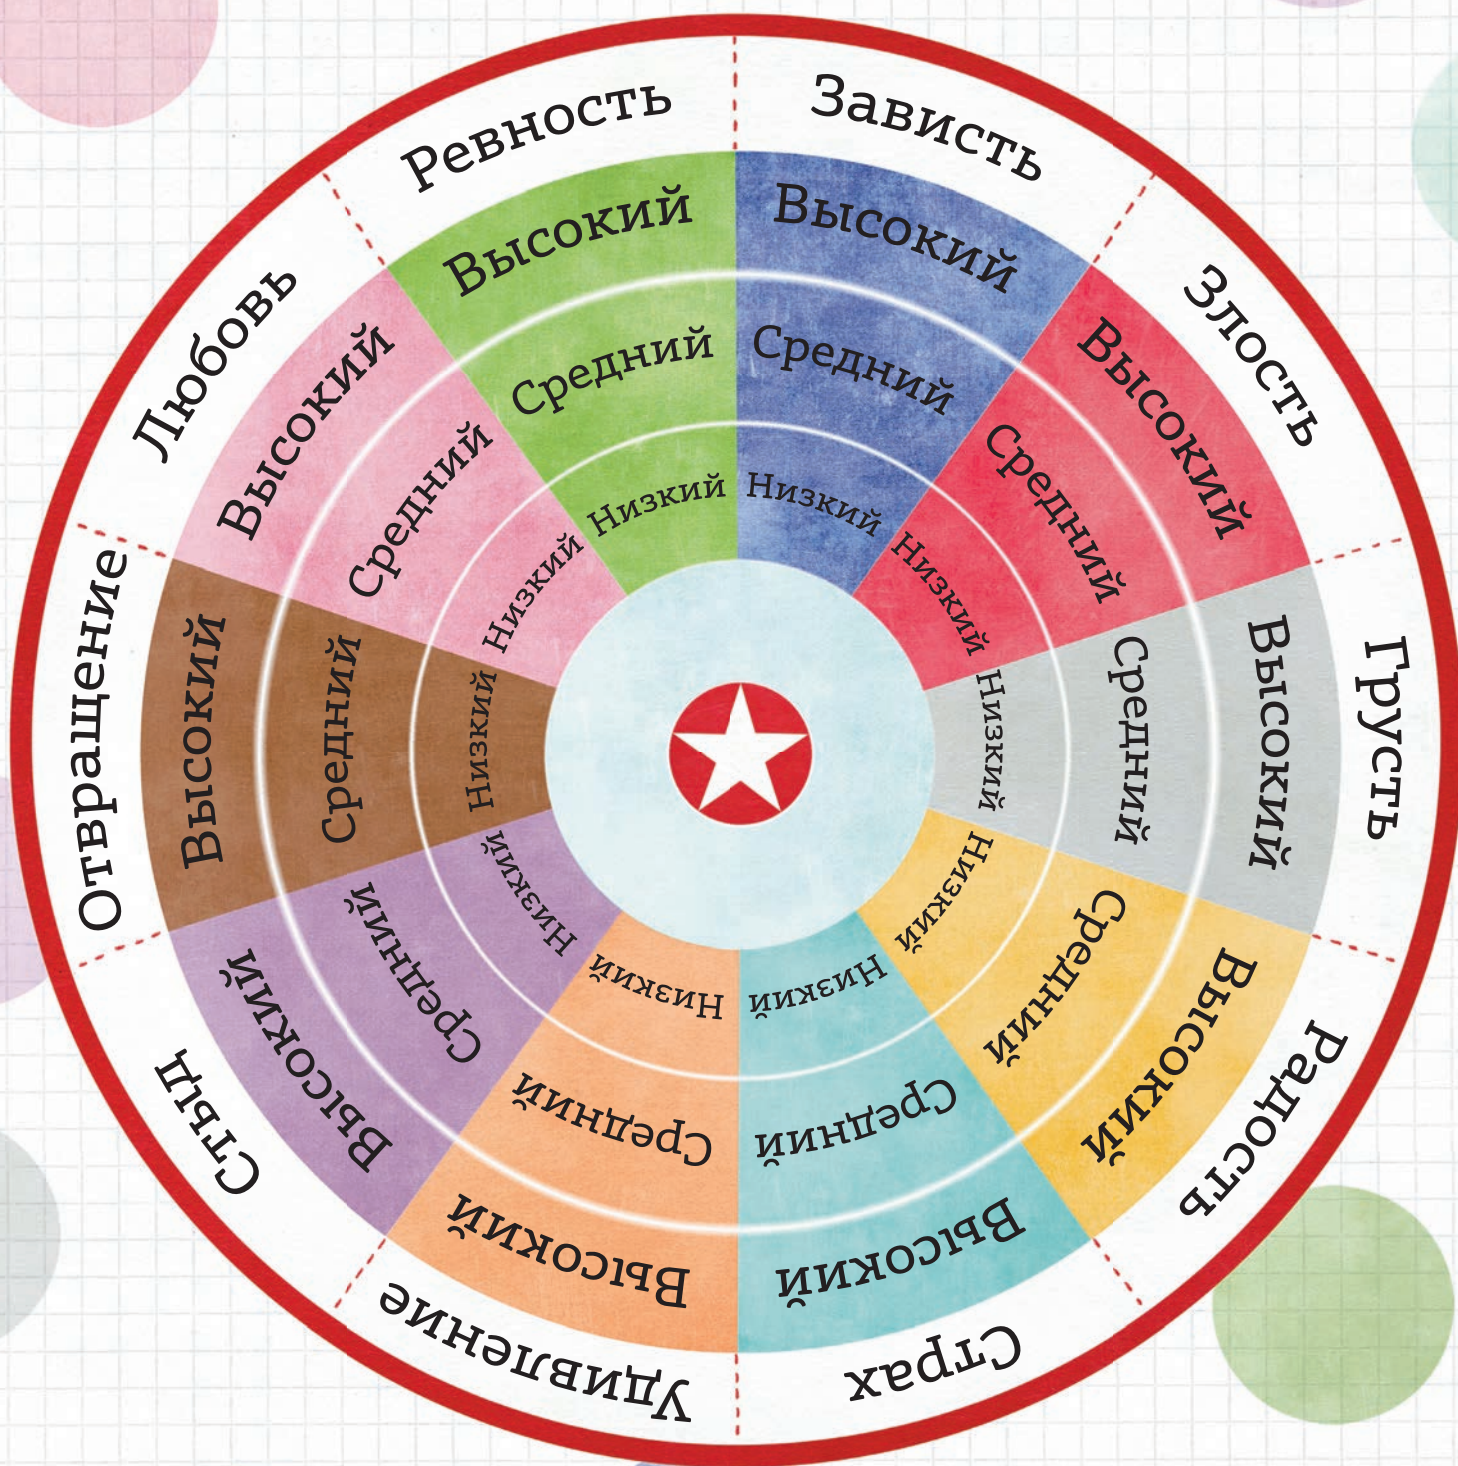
Ревность
Высокий
Средний
Низкий

Зависть
Высокий
Средний
Низкий

Злость
Высокий
Средний
Низкий

Грусть
Высокий
Средний
Низкий

Радость
Высокий
Средний
Низкий

Страх
Высокий
Средний
Низкий

Удивление
Высокий
Средний
Низкий

Стыд
Высокий
Средний
Низкий

Отвращение
Высокий
Средний
Низкий

Любовь
Высокий
Средний
Низкий